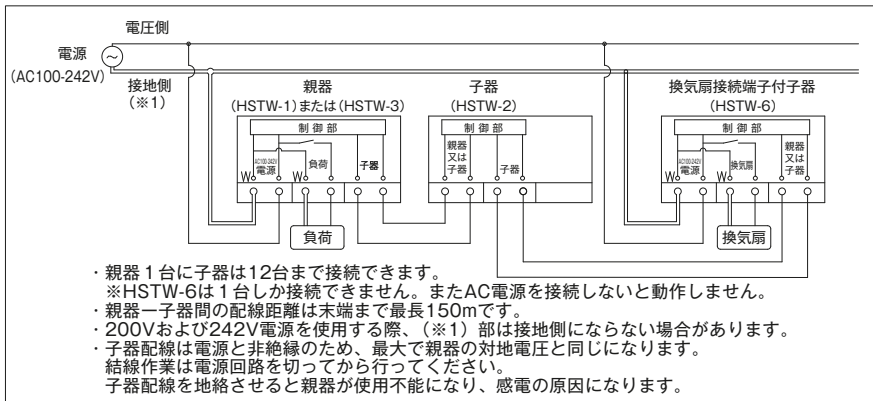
電圧側

電源
(AC100-242V)

接地側
(※1)

親器
(HSTW-1)または(HSTW-3)

子器
(HSTW-2)

換気扇接続端子付子器
(HSTW-6)

制御部

AC100-242V
電源

W

W

負荷

子器

制御部

親器
又は
子器

子器

制御部

AC100-242V
電源

W

W

換気扇

親器
又は
子器

負荷

換気扇

・親器１台に子器は12台まで接続できます。
※HSTW-6は１台しか接続できません。またAC電源を接続しないと動作しません。
・親器ー子器間の配線距離は末端まで最長150mです。
・200Vおよび242V電源を使用する際、(※1)部は接地側にならない場合があります。
・子器配線は電源と非絶縁のため、最大で親器の対地電圧と同じになります。
結線作業は電源回路を切ってから行ってください。
子器配線を地絡させると親器が使用不能になり、感電の原因になります。